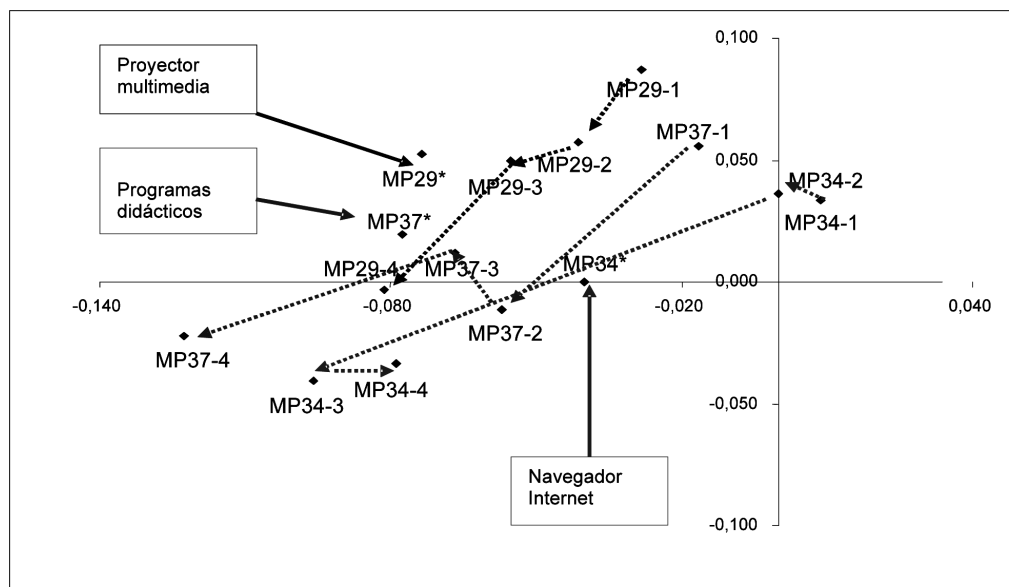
Proyector multimedia

Programas didácticos

Navegador Internet

0,100

0,050

0,000

-0,050

-0,100

-0,140

-0,080

-0,020

0,040

MP29-1

MP37-1

MP29-2

MP29*

MP29-3

MP34-2

MP34-1

MP37*

MP29-4

MP37-3

MP34*

MP37-2

MP37-4

MP34-3

MP34-4